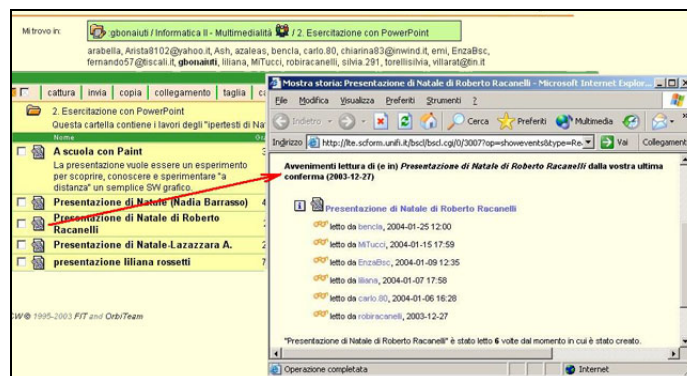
Mi trovo in: gbonaiuti / Informatica II - Multimedialità / 2. Esercitazione con PowerPoint

arabella, Arista8102@yahoo.it, Ash, azaleas, bencia, carlo.80, chiarina83@inwind.it, emi, EnzaBsc, fernando57@tiscali.it, gbonaiuti, liliana, MiTucci, robiracanelli, silvia.291, torellisilvia, villarat@tin.it

cattura | invia | copia | collegamento | taglia | ca

2. Esercitazione con PowerPoint
Questa cartella contiene i lavori degli "ipertesti di Na

Nome

A scuola con Paint
La presentazione vuole essere un esperimento per scoprire, conoscere e sperimentare "a distanza" un semplice SW grafico.

Presentazione di Natale (Nadia Barrasso) 4

Presentazione di Natale di Roberto Racanelli

Presentazione di Natale-Lazzazzara A. 3

presentazione liliana rossetti 7

CW® 1995-2003 FIT and OrbiTeam

Mostra storia: Presentazione di Natale di Roberto Racanelli - Microsoft Internet Explor...

File Modifica Visualizza Preferiti Strumenti ?

Indietro Cerca Preferiti Multimedia

Indirizzo http://lte.scform.unifi.it/bscl/bscl.cgi/0/3007?op=showeventstype=Re Vai Collegamenti

Avvenimenti lettura di (e in) Presentazione di Natale di Roberto Racanelli dalla vostra ultima conferma (2003-12-27)

Presentazione di Natale di Roberto Racanelli

letto da bencia, 2004-01-25 12:00
letto da MiTucci, 2004-01-15 17:59
letto da EnzaBsc, 2004-01-09 12:35
letto da liliana, 2004-01-07 17:58
letto da carlo.80, 2004-01-06 16:28
letto da robiracanelli, 2003-12-27

"Presentazione di Natale di Roberto Racanelli" è stato letto 6 volte dal momento in cui è stato creato.

Operazione completata Internet